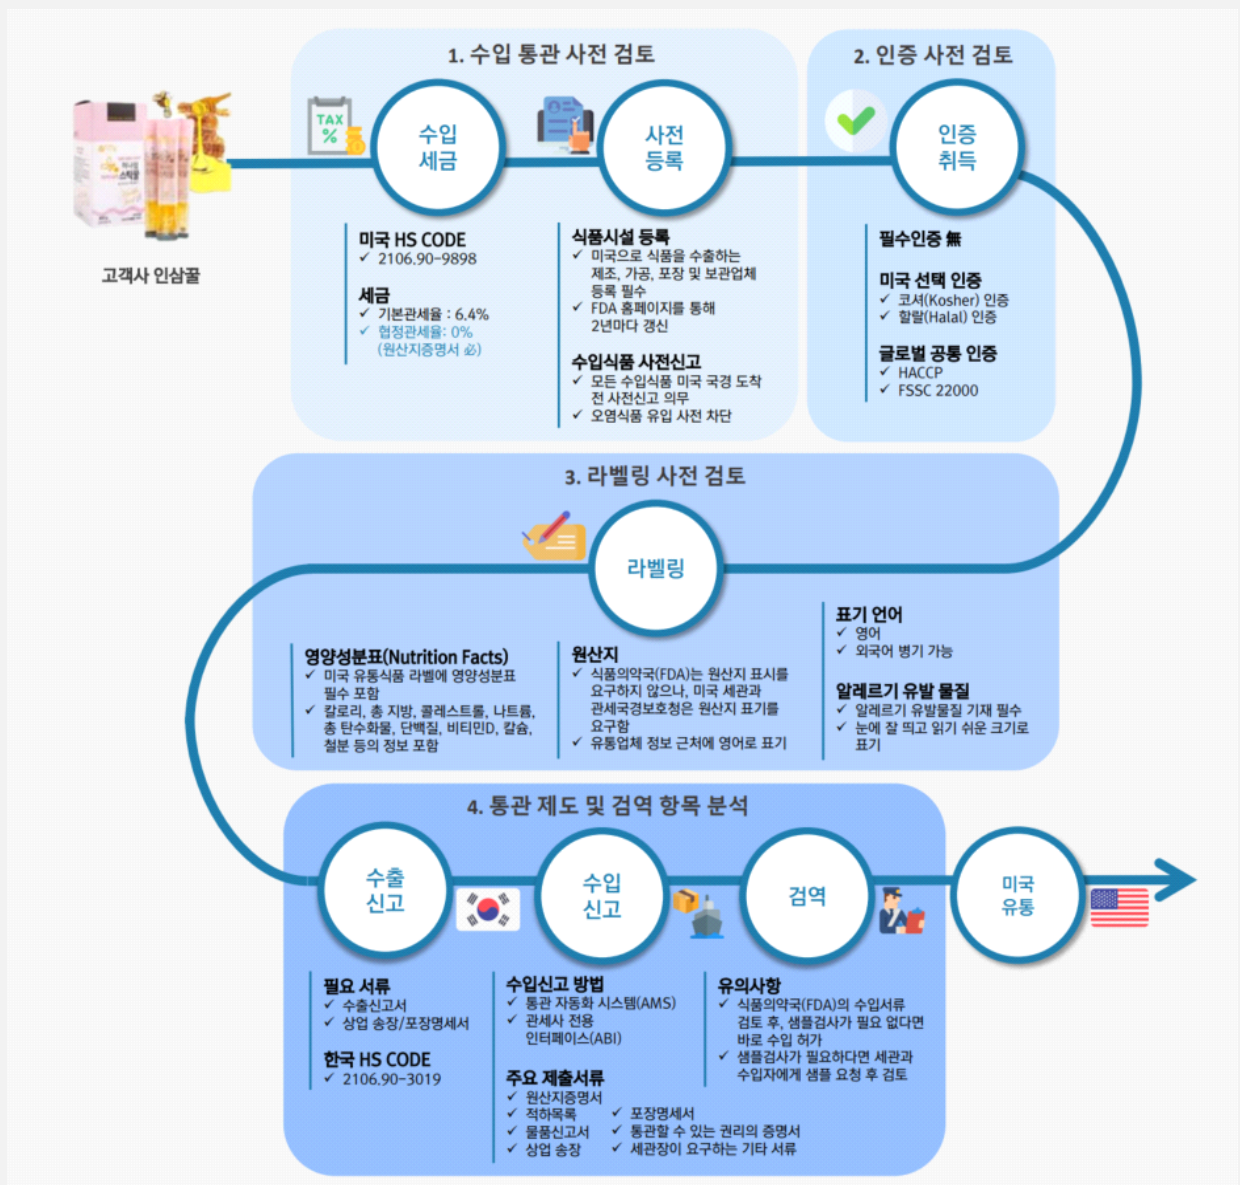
고객사 인삼꿀

1. 수입 통관 사전 검토

TAX %

수입 세금

사전 등록

미국 HS CODE
✓ 2106.90-9898

세금
✓ 기본관세율 : 6.4%
✓ 협정관세율: 0% (원산지증명서 必)

식품시설 등록
✓ 미국으로 식품을 수출하는 제조, 가공, 포장 및 보관업체 등록 필수
✓ FDA 홈페이지를 통해 2년마다 갱신

수입식품 사전신고
✓ 모든 수입식품 미국 국경 도착 전 사전신고 의무
✓ 오염식품 유입 사전 차단

2. 인증 사전 검토

인증 취득

필수인증 無

미국 선택 인증
✓ 코셔(Kosher) 인증
✓ 할랄(Halal) 인증

글로벌 공통 인증
✓ HACCP
✓ FSSC 22000

3. 라벨링 사전 검토

라벨링

영양성분표(Nutrition Facts)
✓ 미국 유통식품 라벨에 영양성분표 필수 포함
✓ 칼로리, 총 지방, 콜레스트롤, 나트륨, 총 탄수화물, 단백질, 비티민D, 칼슘, 철분 등의 정보 포함

원산지
✓ 식품의약국(FDA)는 원산지 표시를 요구하지 않으나, 미국 세관과 관세국경보호청은 원산지 표기를 요구함
✓ 유통업체 정보 근처에 영어로 표기

표기 언어
✓ 영어
✓ 외국어 병기 가능

알레르기 유발 물질
✓ 알레르기 유발물질 기재 필수
✓ 눈에 잘 띄고 읽기 쉬운 크기로 표기

4. 통관 제도 및 검역 항목 분석

수출 신고

수입 신고

검역

미국 유통

필요 서류
✓ 수출신고서
✓ 상업 송장/포장명세서

한국 HS CODE
✓ 2106.90-3019

수입신고 방법
✓ 통관 자동화 시스템(AMS)
✓ 관세사 전용 인터페이스(ABI)

주요 제출서류
✓ 원산지증명서
✓ 적하목록
✓ 물품신고서
✓ 상업 송장
✓ 포장명세서
✓ 통관할 수 있는 권리의 증명서
✓ 세관장이 요구하는 기타 서류

유의사항
✓ 식품의약국(FDA)의 수입서류 검토 후, 샘플검사가 필요 없다면 바로 수입 허가
✓ 샘플검사가 필요하다면 세관과 수입자에게 샘플 요청 후 검토